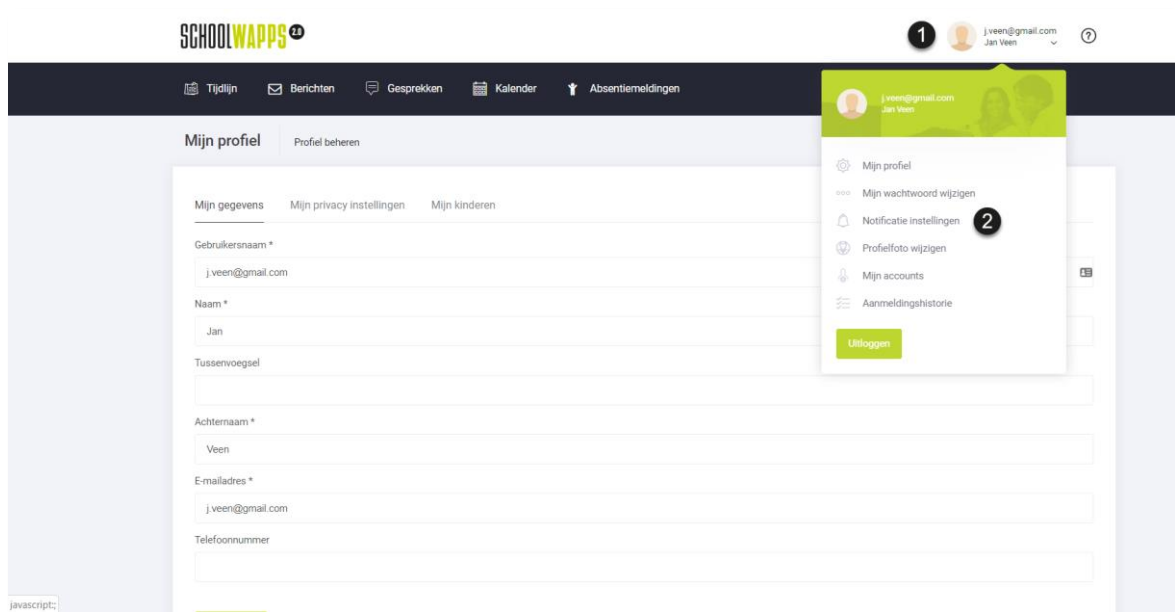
SCHOOLWAPPS 2.0

1 j.veen@gmail.com Jan Veen

Tijdlijn Berichten Gesprekken Kalender Absentiemeldingen

j.veen@gmail.com
Jan Veen

Mijn profiel
Mijn wachtwoord wijzigen
Notificatie instellingen 2
Profielfoto wijzigen
Mijn accounts
Aanmeldingshistorie

Uitloggen

Mijn profiel Profiel beheren

Mijn gegevens Mijn privacy instellingen Mijn kinderen

Gebruikersnaam *
j.veen@gmail.com

Naam *
Jan

Tussenvoegsel

Achternaam *
Veen

E-mailadres *
j.veen@gmail.com

Telefoonnummer

javascript:;